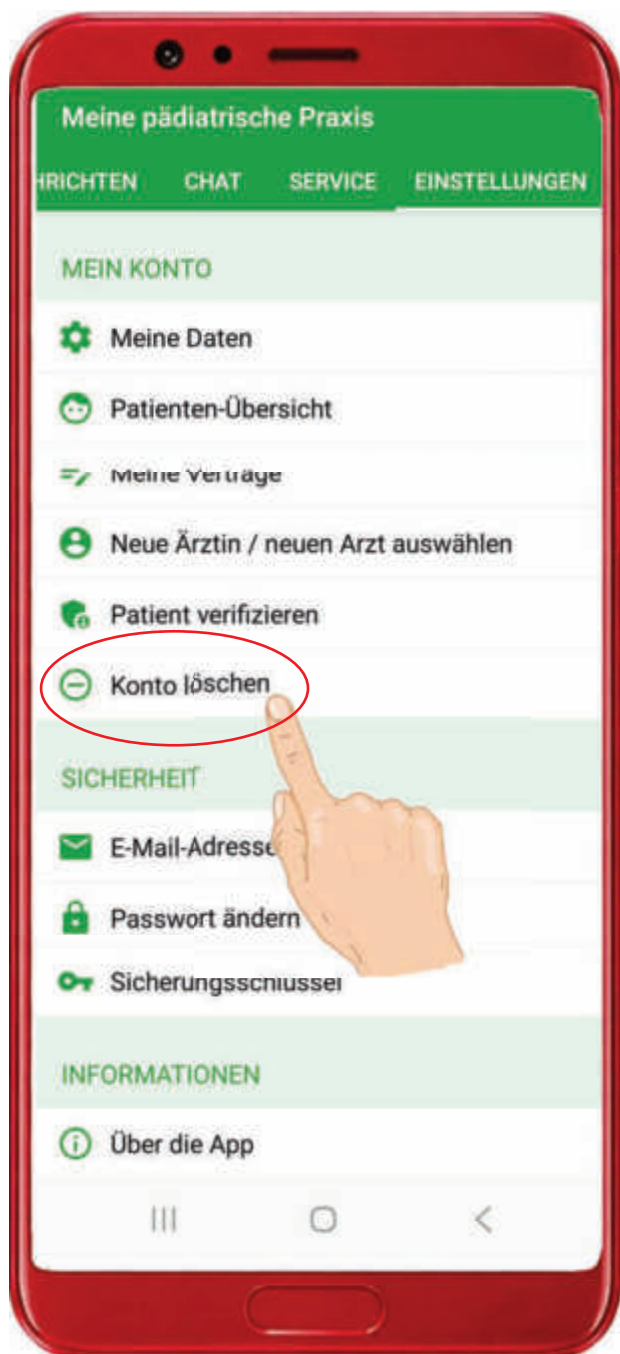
Meine pädiatrische Praxis

HRICHTEN CHAT SERVICE EINSTELLUNGEN

MEIN KONTO

Meine Daten

Patienten-Übersicht

Meine Verträge

Neue Ärztin / neuen Arzt auswählen

Patient verifizieren

Konto löschen

SICHERHEIT

E-Mail-Adresse

Passwort ändern

Sicherungsschlüssel

INFORMATIONEN

Über die App